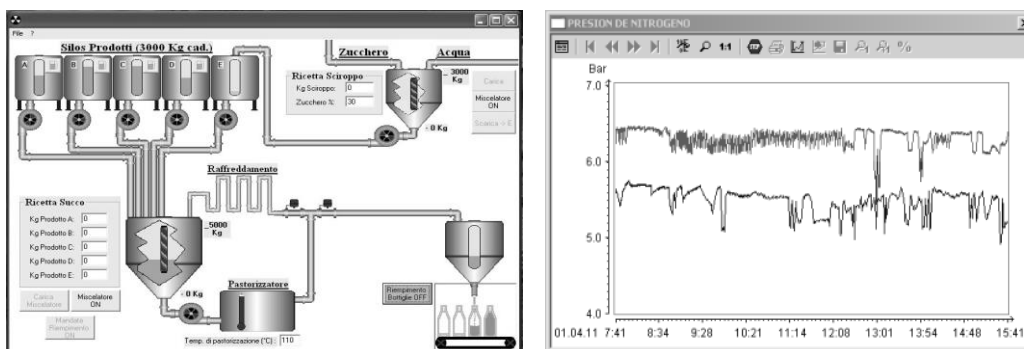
File ?

Silos Prodotti (3000 Kg cad.)

A B C D E

Zucchero

Acqua

Ricetta Sciroppo
Kg Sciroppo: 0
Zucchero %: 30

3000 Kg

Carica

Miscelatore ON

Scarica >> E

0 Kg

Raffreddamento

Ricetta Succo
Kg Prodotto A: 0
Kg Prodotto B: 0
Kg Prodotto C: 0
Kg Prodotto D: 0
Kg Prodotto E: 0

5000 Kg

Carica Miscelatore

Miscelatore ON

Mandata Riempimento ON

0 Kg

Pastorizzatore

Temp. di pastorizzazione (°C): 110

Riempimento Bottiglie OFF

PRESION DE NITROGENO

1:1

Bar

7.0

6.0

5.0

4.0

01.04.11 7:41 8:34 9:28 10:21 11:14 12:08 13:01 13:54 14:48 15:41